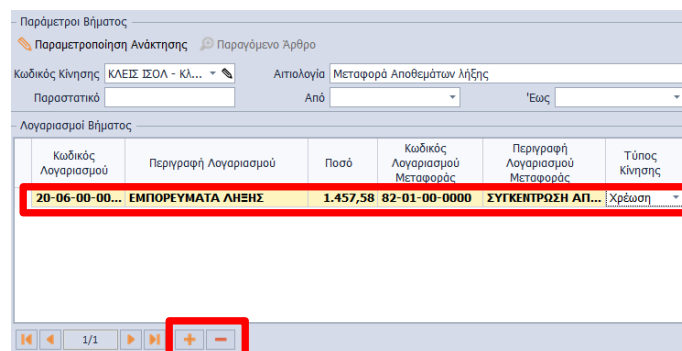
Παράμετροι Βήματος

Παραμετροποίηση Ανάκτησης    Παραγόμενο Άρθρο

Κωδικός Κίνησης ΚΛΕΙΣ ΙΣΟΛ - ΚΛ...    Αιτιολογία Μεταφορά Αποθεμάτων λήξης

Παραστατικό    Από    Έως

Λογαριασμοί Βήματος

| Κωδικός Λογαριασμού | Περιγραφή Λογαριασμού | Ποσό | Κωδικός Λογαριασμού Μεταφοράς | Περιγραφή Λογαριασμού Μεταφοράς | Τύπος Κίνησης |
|---|---|---|---|---|---|
| 20-06-00-00... | ΕΜΠΟΡΕΥΜΑΤΑ ΛΗΞΗΣ | 1.457,58 | 82-01-00-0000 | ΣΥΓΚΕΝΤΡΩΣΗ ΑΠ... | Χρέωση |

1/1